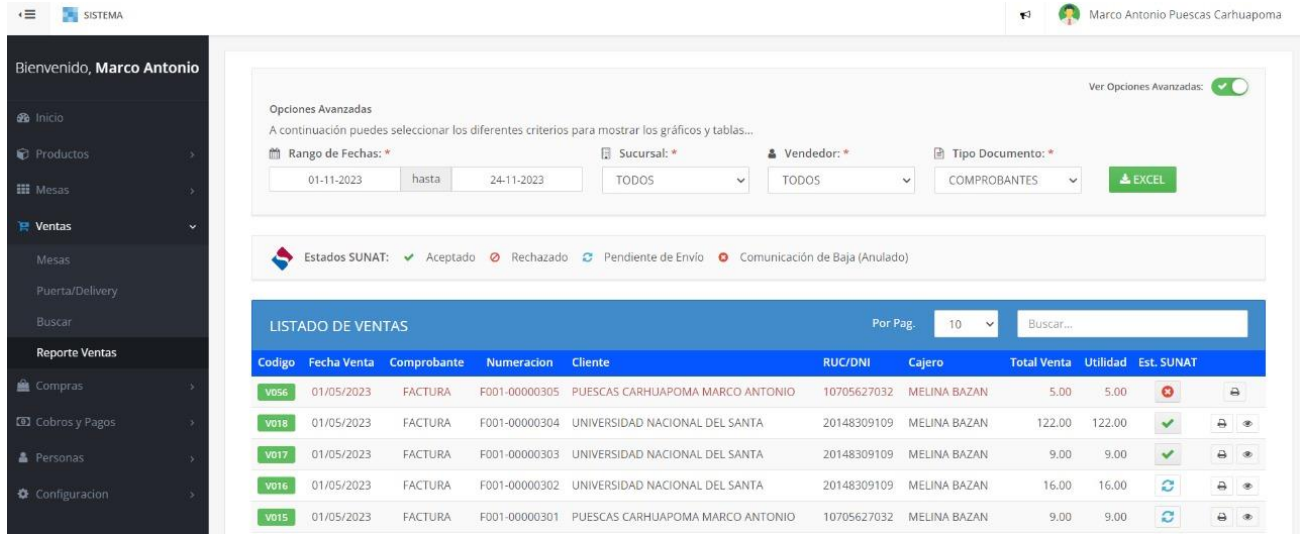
SISTEMA

Marco Antonio Puescas Carhuapoma

Bienvenido, Marco Antonio

Inicio
Productos
Mesas
Ventas
Mesas
Puerta/Delivery
Buscar
Reporte Ventas
Compras
Cobros y Pagos
Personas
Configuracion

Ver Opciones Avanzadas:

Opciones Avanzadas
A continuación puedes seleccionar los diferentes criterios para mostrar los gráficos y tablas...

Rango de Fechas: * 01-11-2023 hasta 24-11-2023
Sucursal: * TODOS
Vendedor: * TODOS
Tipo Documento: * COMPROBANTES
EXCEL

Estados SUNAT: Aceptado Rechazado Pendiente de Envío Comunicación de Baja (Anulado)

LISTADO DE VENTAS
Por Pag. 10
Buscar...

| Codigo | Fecha Venta | Comprobante | Numeracion | Cliente | RUC/DNI | Cajero | Total Venta | Utilidad | Est. SUNAT |
|---|---|---|---|---|---|---|---|---|---|
| V056 | 01/05/2023 | FACTURA | F001-00000305 | PUESCAS CARHUAPOMA MARCO ANTONIO | 10705627032 | MELINA BAZAN | 5.00 | 5.00 | |
| V018 | 01/05/2023 | FACTURA | F001-00000304 | UNIVERSIDAD NACIONAL DEL SANTA | 20148309109 | MELINA BAZAN | 122.00 | 122.00 | |
| V017 | 01/05/2023 | FACTURA | F001-00000303 | UNIVERSIDAD NACIONAL DEL SANTA | 20148309109 | MELINA BAZAN | 9.00 | 9.00 | |
| V016 | 01/05/2023 | FACTURA | F001-00000302 | UNIVERSIDAD NACIONAL DEL SANTA | 20148309109 | MELINA BAZAN | 16.00 | 16.00 | |
| V015 | 01/05/2023 | FACTURA | F001-00000301 | PUESCAS CARHUAPOMA MARCO ANTONIO | 10705627032 | MELINA BAZAN | 9.00 | 9.00 | |